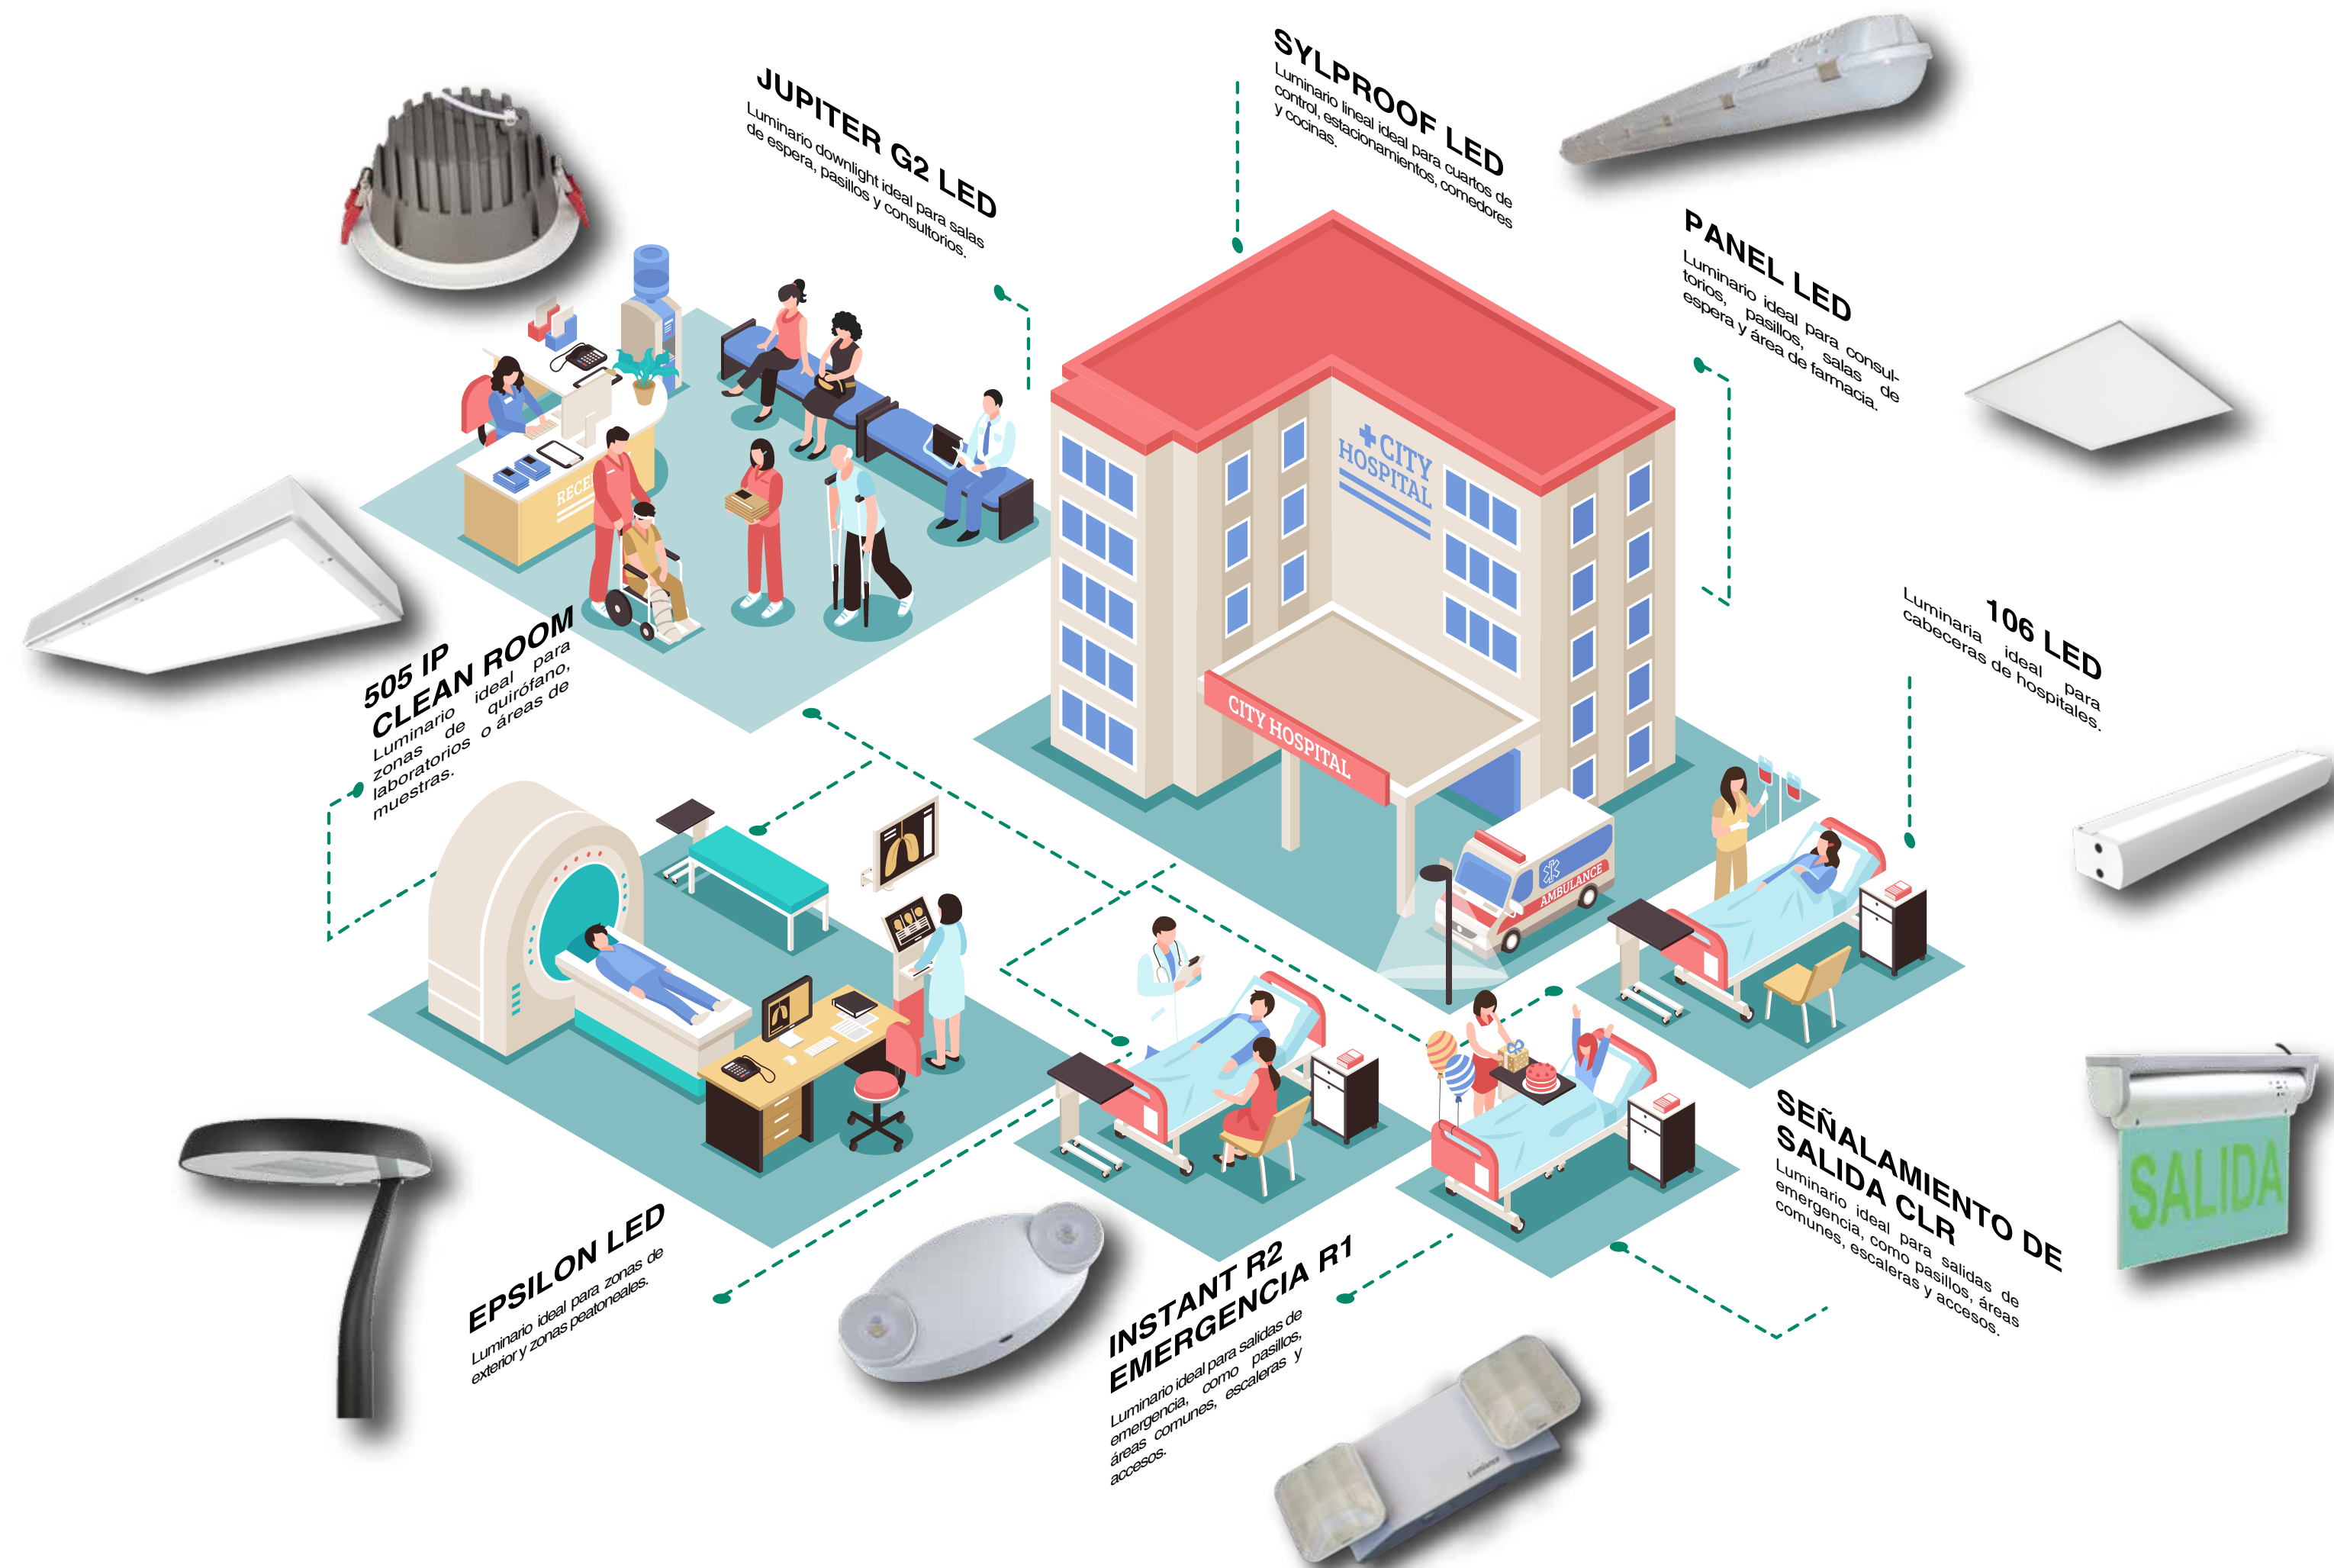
JUPITER G2 LED
Luminario downlight ideal para salas de espera, pasillos y consultorios.

SYLPROOF LED
Luminario lineal ideal para cuartos de control, estacionamientos, comedores y cocinas.

PANEL LED
Luminario ideal para consultorios, pasillos, salas de espera y área de farmacia.

106 LED
Luminaria ideal para cabeceras de hospitales.

505 IP CLEAN ROOM
Luminario ideal para zonas de quirófano, laboratorios o áreas de muestras.

EPSILON LED
Luminario ideal para zonas de exterior y zonas peatoneales.

INSTANT R2 EMERGENCIA R1
Luminario ideal para salidas de emergencia, como pasillos, áreas comunes, escaleras y accesos.

SEÑALAMIENTO DE SALIDA CLR
Luminario ideal para salidas de emergencia, como pasillos, áreas comunes, escaleras y accesos.

CITY HOSPITAL
CITY HOSPITAL
RECE
AMBULANCE
SALIDA